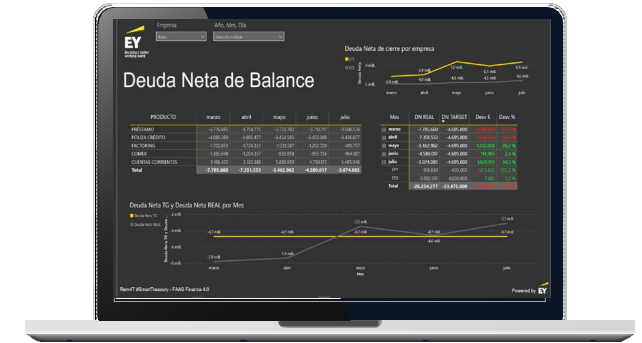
EY
Building a better working world

Empresa
Año, Mes, Día

Deuda Neta de Balance

Deuda Neta de cierre por empresa

marzo abril mayo junio julio

| PRODUCTO | marzo | abril | mayo | junio | julio |
|---|---|---|---|---|---|
| PRÉSTAMO | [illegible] | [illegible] | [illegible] | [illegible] | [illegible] |
| PÓLIZA CRÉDITO | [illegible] | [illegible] | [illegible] | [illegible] | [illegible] |
| FACTORING | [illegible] | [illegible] | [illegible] | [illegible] | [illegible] |
| COMEX | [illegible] | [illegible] | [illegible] | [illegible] | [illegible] |
| CUENTAS CORRIENTES | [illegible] | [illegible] | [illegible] | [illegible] | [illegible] |
| Total | -7.795.660 | -7.351.353 | -3.462.962 | -4.580.017 | -3.074.085 |

| Mes | DN REAL | DN TARGET | Desv € | Desv % |
|---|---|---|---|---|
| marzo | -7.795.660 | -4.695.000 | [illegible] | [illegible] |
| abril | -7.351.353 | -4.695.000 | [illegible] | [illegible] |
| mayo | -3.462.962 | -4.695.000 | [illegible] | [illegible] |
| junio | -4.580.017 | -4.695.000 | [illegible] | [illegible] |
| julio | -3.074.085 | -4.695.000 | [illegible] | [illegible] |
| Total | -26.254.277 | -23.475.000 | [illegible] | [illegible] |

Deuda Neta TG y Deuda Neta REAL por Mes

marzo abril mayo junio julio
Mes

RemIT #SmartTreasury - FAAS Finance 4.0

Powered by EY